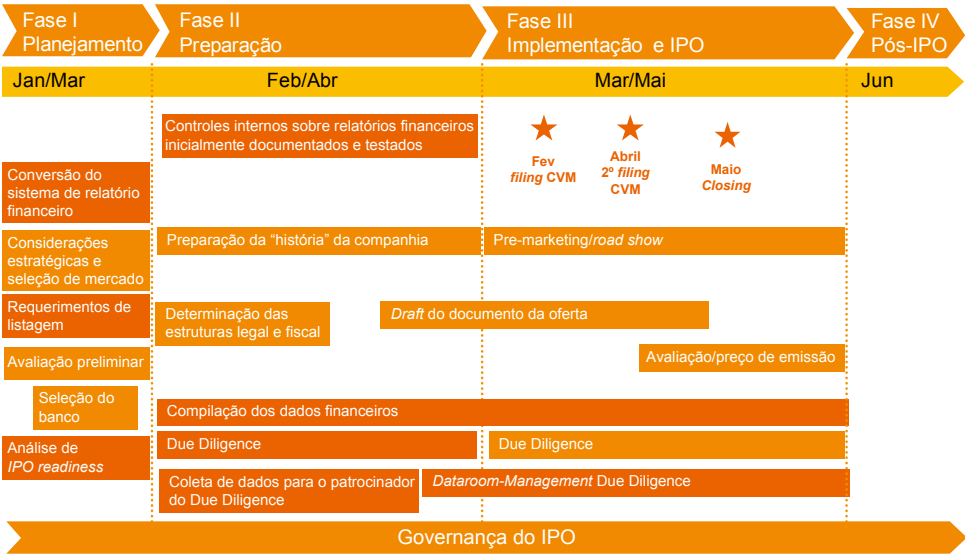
Fase I
Planejamento

Fase II
Preparação

Fase III
Implementação e IPO

Fase IV
Pós-IPO

Jan/Mar

Feb/Abr

Mar/Mai

Jun

Controles internos sobre relatórios financeiros inicialmente documentados e testados

Fev
*filing* CVM

Abril
2º *filing*
CVM

Maio
*Closing*

Conversão do sistema de relatório financeiro

Considerações estratégicas e seleção de mercado

Preparação da "história" da companhia

Pre-marketing/*road show*

Requerimentos de listagem

Determinação das estruturas legal e fiscal

*Draft* do documento da oferta

Avaliação preliminar

Avaliação/preço de emissão

Seleção do banco

Compilação dos dados financeiros

Análise de
*IPO readiness*

Due Diligence

Due Diligence

Coleta de dados para o patrocinador do Due Diligence

*Dataroom-Management* Due Diligence

Governança do IPO